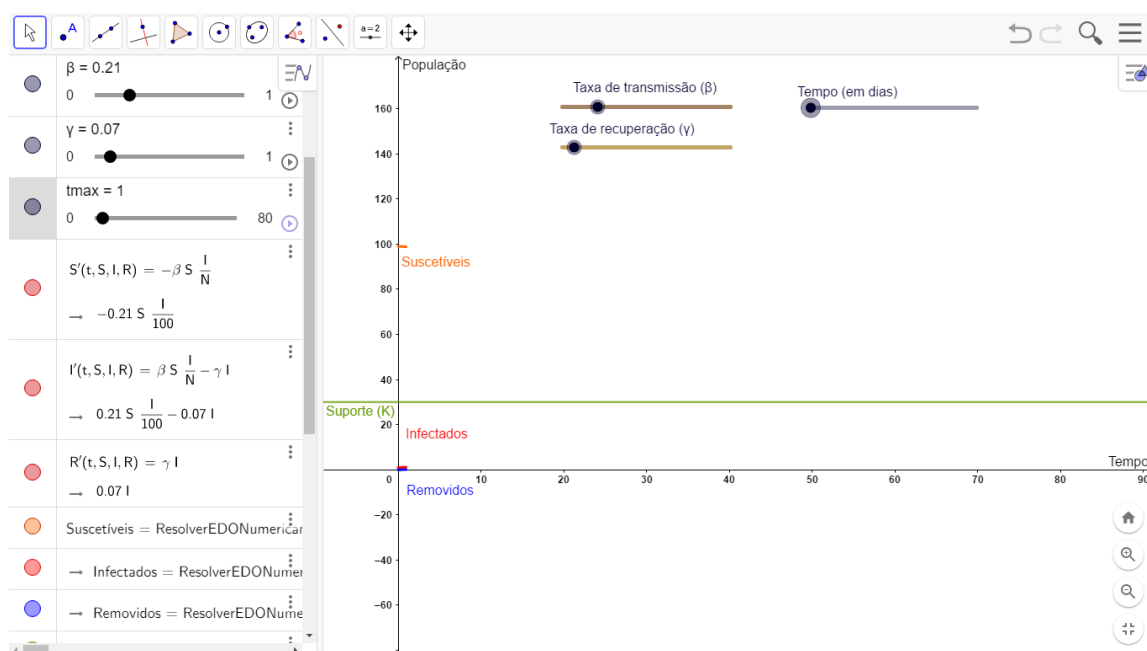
a=2

β = 0.21
0 1

γ = 0.07
0 1

tmax = 1
0 80

$S'(t, S, I, R) = -\beta S \frac{I}{N}$
$\rightarrow -0.21 S \frac{I}{100}$

$I'(t, S, I, R) = \beta S \frac{I}{N} - \gamma I$
$\rightarrow 0.21 S \frac{I}{100} - 0.07 I$

$R'(t, S, I, R) = \gamma I$
$\rightarrow 0.07 I$

Suscetíveis = ResolverEDONumerica

→ Infectados = ResolverEDONumer

→ Removidos = ResolverEDONume

População
Taxa de transmissão (β)
Tempo (em dias)
Taxa de recuperação (γ)
160
140
120
100
Suscetíveis
80
60
40
Suporte (K)
20
Infectados
0
10 20 30 40 50 60 70 80 90
Tempo
Removidos
−20
−40
−60